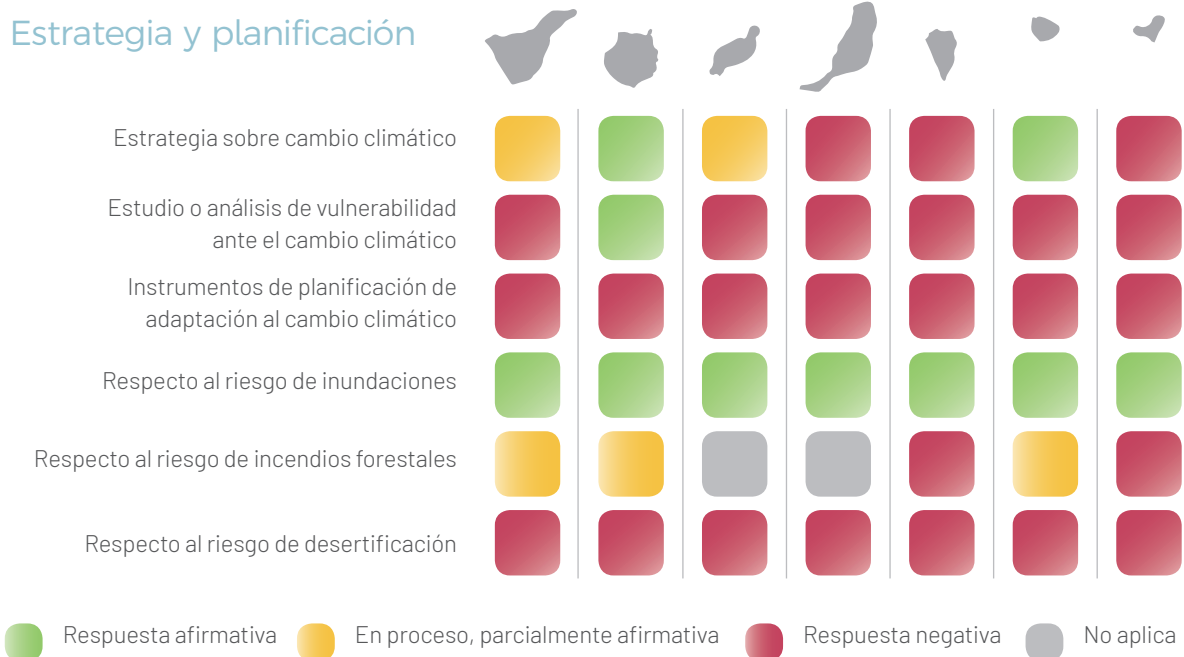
Estrategia y planificación

Estrategia sobre cambio climático

Estudio o análisis de vulnerabilidad ante el cambio climático

Instrumentos de planificación de adaptación al cambio climático

Respecto al riesgo de inundaciones

Respecto al riesgo de incendios forestales

Respecto al riesgo de desertificación

Respuesta afirmativa En proceso, parcialmente afirmativa Respuesta negativa No aplica